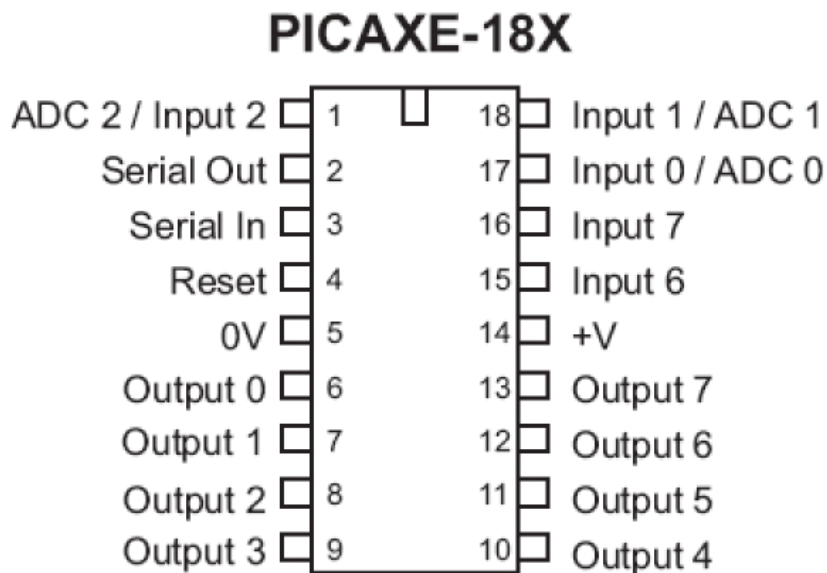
PICAXE-18X

ADC 2 / Input 2 1
Serial Out 2
Serial In 3
Reset 4
0V 5
Output 0 6
Output 1 7
Output 2 8
Output 3 9

18 Input 1 / ADC 1
17 Input 0 / ADC 0
16 Input 7
15 Input 6
14 +V
13 Output 7
12 Output 6
11 Output 5
10 Output 4